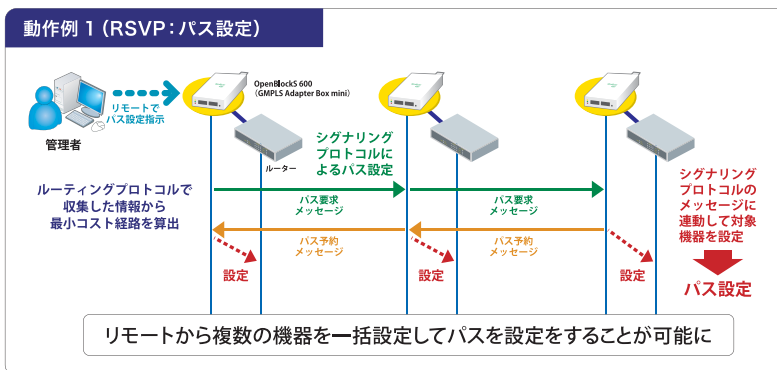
動作例 1（RSVP：パス設定）

管理者

リモートでパス設定指示

OpenBlockS 600
（GMPLS Adapter Box mini）

ルーター

シグナリングプロトコルによるパス設定

ルーティングプロトコルで収集した情報から最小コスト経路を算出

パス要求メッセージ

パス要求メッセージ

パス予約メッセージ

パス予約メッセージ

設定

設定

設定

シグナリングプロトコルのメッセージに連動して対象機器を設定

パス設定

リモートから複数の機器を一括設定してパスを設定をすることが可能に